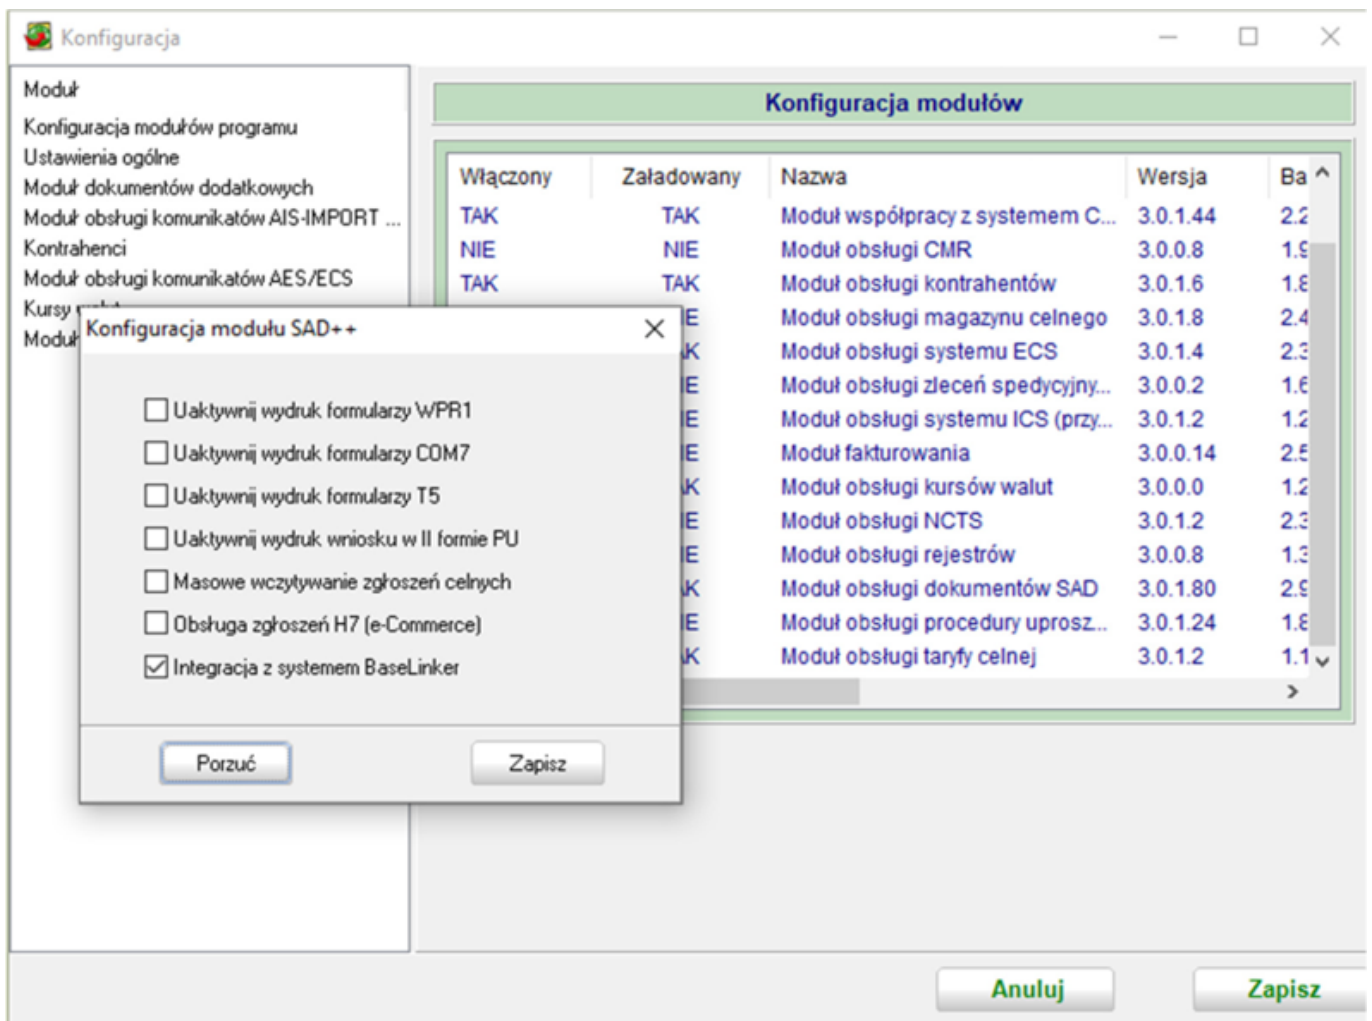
Konfiguracja

Moduł
Konfiguracja modułów programu
Ustawienia ogólne
Moduł dokumentów dodatkowych
Moduł obsługi komunikatów AIS-IMPORT ...
Kontrahenci
Moduł obsługi komunikatów AES/ECS
Kursy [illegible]
Moduł

Konfiguracja modułów

| Włączony | Załadowany | Nazwa | Wersja | Ba |
|---|---|---|---|---|
| TAK | TAK | Moduł współpracy z systemem C... | 3.0.1.44 | 2.2 |
| NIE | NIE | Moduł obsługi CMR | 3.0.0.8 | 1.9 |
| TAK | TAK | Moduł obsługi kontrahentów | 3.0.1.6 | 1.8 |
| | E | Moduł obsługi magazynu celnego | 3.0.1.8 | 2.4 |
| | K | Moduł obsługi systemu ECS | 3.0.1.4 | 2.3 |
| | E | Moduł obsługi zleceń spedycyjny... | 3.0.0.2 | 1.6 |
| | E | Moduł obsługi systemu ICS (przy... | 3.0.1.2 | 1.2 |
| | E | Moduł fakturowania | 3.0.0.14 | 2.5 |
| | K | Moduł obsługi kursów walut | 3.0.0.0 | 1.2 |
| | E | Moduł obsługi NCTS | 3.0.1.2 | 2.3 |
| | E | Moduł obsługi rejestrów | 3.0.0.8 | 1.3 |
| | K | Moduł obsługi dokumentów SAD | 3.0.1.80 | 2.9 |
| | E | Moduł obsługi procedury uprosz... | 3.0.1.24 | 1.8 |
| | K | Moduł obsługi taryfy celnej | 3.0.1.2 | 1.1 |

Konfiguracja modułu SAD++

☐ Uaktywnij wydruk formularzy WPR1
☐ Uaktywnij wydruk formularzy COM7
☐ Uaktywnij wydruk formularzy T5
☐ Uaktywnij wydruk wniosku w II formie PU
☐ Masowe wczytywanie zgłoszeń celnych
☐ Obsługa zgłoszeń H7 (e-Commerce)
☑ Integracja z systemem BaseLinker

Porzuć
Zapisz

Anuluj
Zapisz